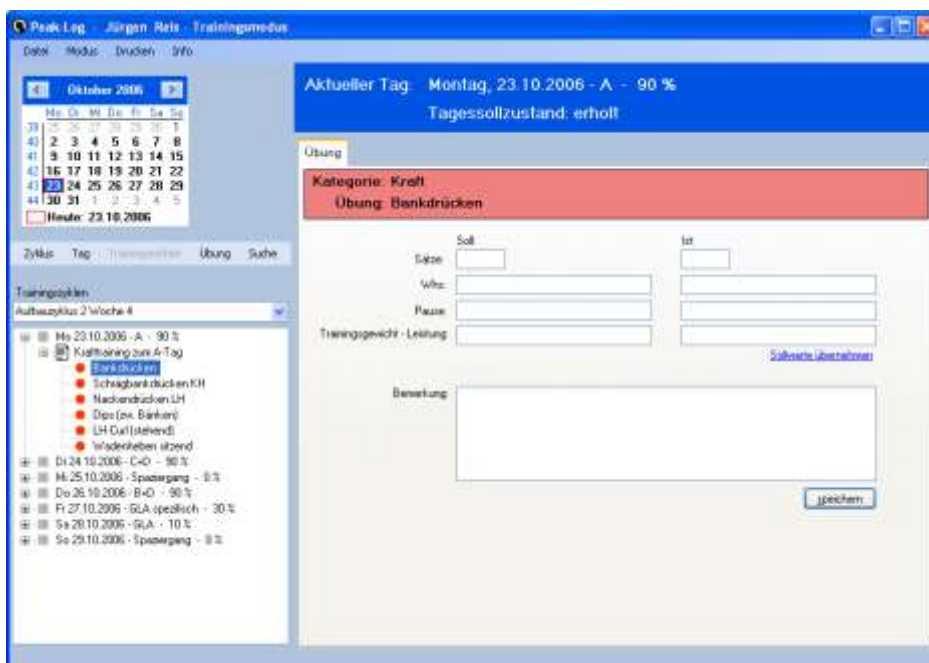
Peak Log - Jürgen Reis - Trainingsmodus

Datei Modus Drucken Info

Oktober 2006

| | Mo | Di | Mi | Do | Fr | Sa | So |
|---|---|---|---|---|---|---|---|
| 39 | 25 | 26 | 27 | 28 | 29 | 30 | 1 |
| 40 | 2 | 3 | 4 | 5 | 6 | 7 | 8 |
| 41 | 9 | 10 | 11 | 12 | 13 | 14 | 15 |
| 42 | 16 | 17 | 18 | 19 | 20 | 21 | 22 |
| 43 | 23 | 24 | 25 | 26 | 27 | 28 | 29 |
| 44 | 30 | 31 | 1 | 2 | 3 | 4 | 5 |

Heute: 23.10.2006

Zyklus Tag Trainingseinheit Übung Suche

Trainingszyklen

Aufbauzyklus 2 Woche 4

Mo 23.10.2006 - A - 90 %
Krafttraining zum A-Tag
Bankdrücken
Schrägbankdrücken KH
Nackendrücken LH
Dips (zw. Bänken)
LH Curl (stehend)
Wadenheben sitzend
Di 24.10.2006 - C+D - 90 %
Mi 25.10.2006 - Spaziergang - 0 %
Do 26.10.2006 - B+D - 90 %
Fr 27.10.2006 - GLA spezifisch - 30 %
Sa 28.10.2006 - GLA - 10 %
So 29.10.2006 - Spaziergang - 0 %

Aktueller Tag: Montag, 23.10.2006 - A - 90 %

Tagessollzustand: erholt

Übung

Kategorie: Kraft
Übung: Bankdrücken

Soll
Ist
Sätze
Whs:
Pause
Trainingsgewicht - Leistung

Sollwerte übernehmen

Bemerkung

speichern